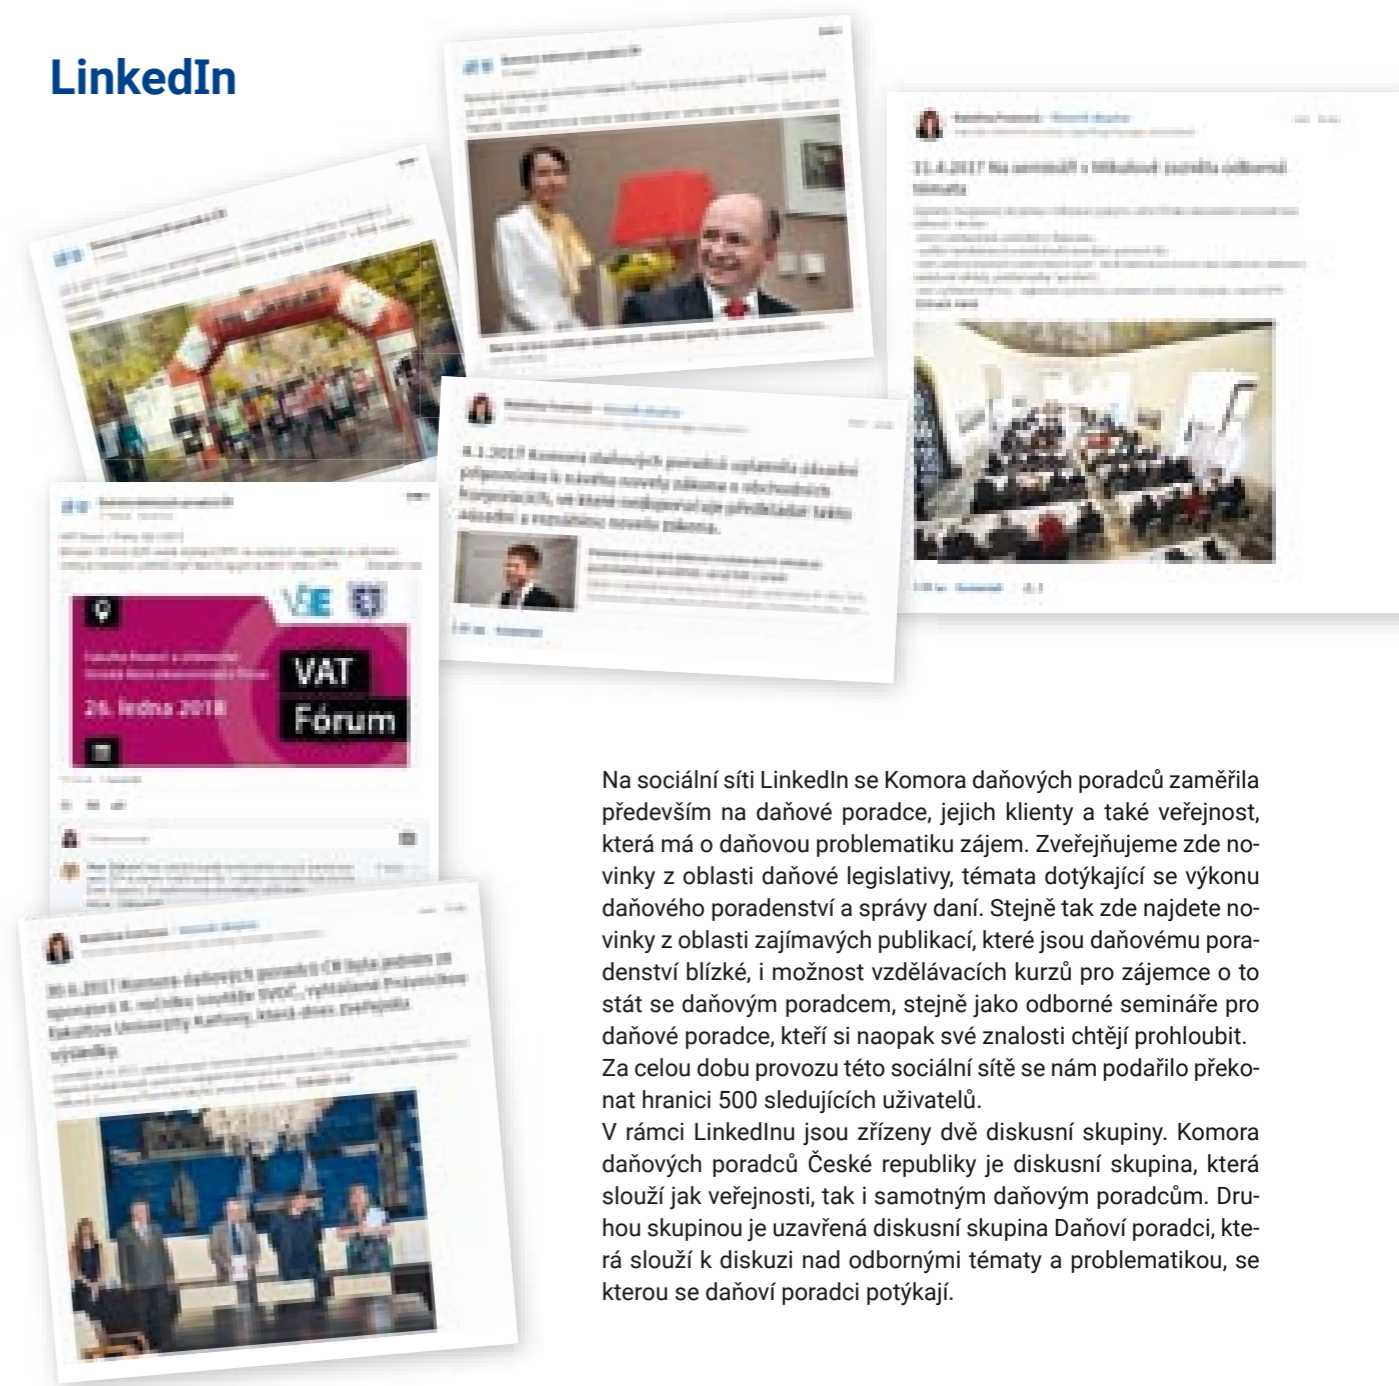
LinkedIn

VAT Fórum

26. ledna 2018

Na sociální síti LinkedIn se Komora daňových poradců zaměřila především na daňové poradce, jejich klienty a také veřejnost, která má o daňovou problematiku zájem. Zveřejňujeme zde novinky z oblasti daňové legislativy, témata dotýkající se výkonu daňového poradenství a správy daní. Stejně tak zde najdete novinky z oblasti zajímavých publikací, které jsou daňovému poradenství blízké, i možnost vzdělávacích kurzů pro zájemce o to stát se daňovým poradcem, stejně jako odborné semináře pro daňové poradce, kteří si naopak své znalosti chtějí prohloubit.
Za celou dobu provozu této sociální sítě se nám podařilo překonat hranici 500 sledujících uživatelů.
V rámci LinkedInu jsou zřízeny dvě diskusní skupiny. Komora daňových poradců České republiky je diskusní skupina, která slouží jak veřejnosti, tak i samotným daňovým poradcům. Druhou skupinou je uzavřená diskusní skupina Daňoví poradci, která slouží k diskuzi nad odbornými tématy a problematikou, se kterou se daňoví poradci potýkají.